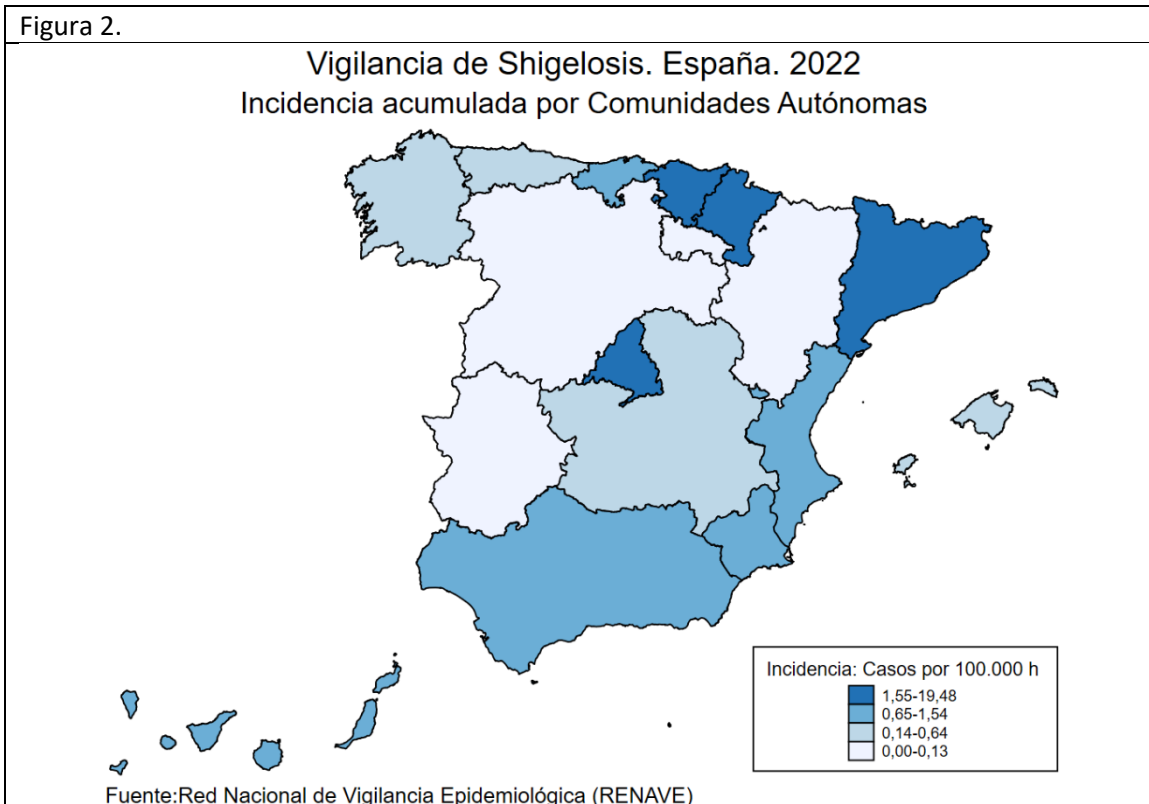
Figura 2.

Vigilancia de Shigelosis. España. 2022
Incidencia acumulada por Comunidades Autónomas

Incidencia: Casos por 100.000 h
1,55-19,48
0,65-1,54
0,14-0,64
0,00-0,13

Fuente:Red Nacional de Vigilancia Epidemiológica (RENAVE)